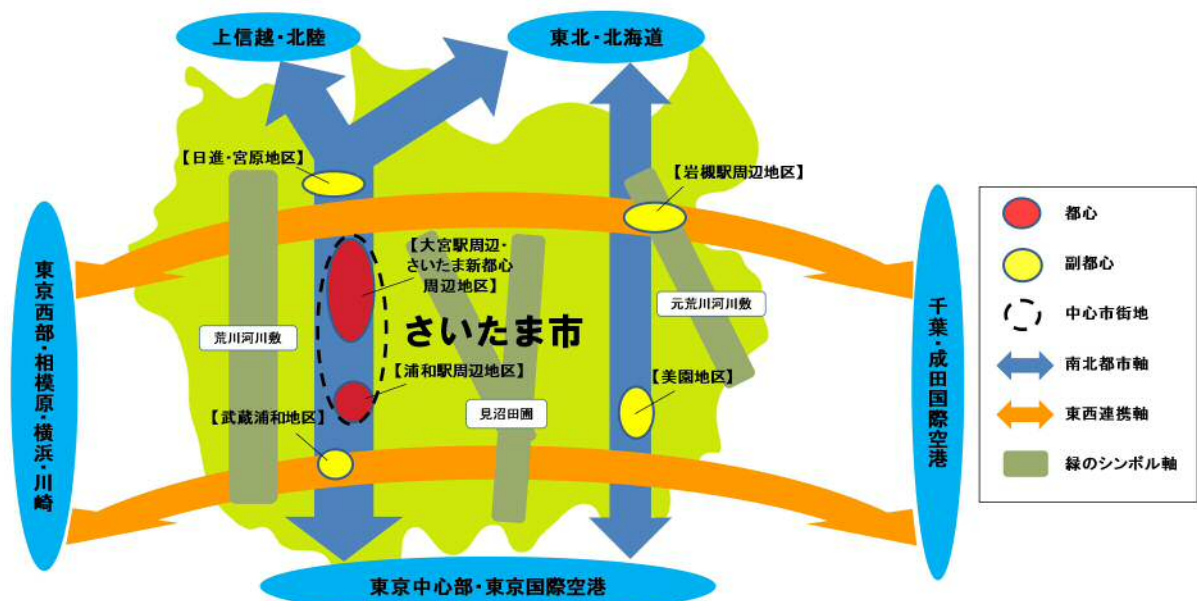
上信越・北陸

東北・北海道

【日進・宮原地区】

【岩槻駅周辺地区】

東京西部・相模原・横浜・川崎

【大宮駅周辺・さいたま新都心周辺地区】

さいたま市

荒川河川敷

元荒川河川敷

【浦和駅周辺地区】

【美園地区】

【武蔵浦和地区】

見沼田圃

千葉・成田国際空港

東京中心部・東京国際空港

都心

副都心

中心市街地

南北都市軸

東西連携軸

緑のシンボル軸